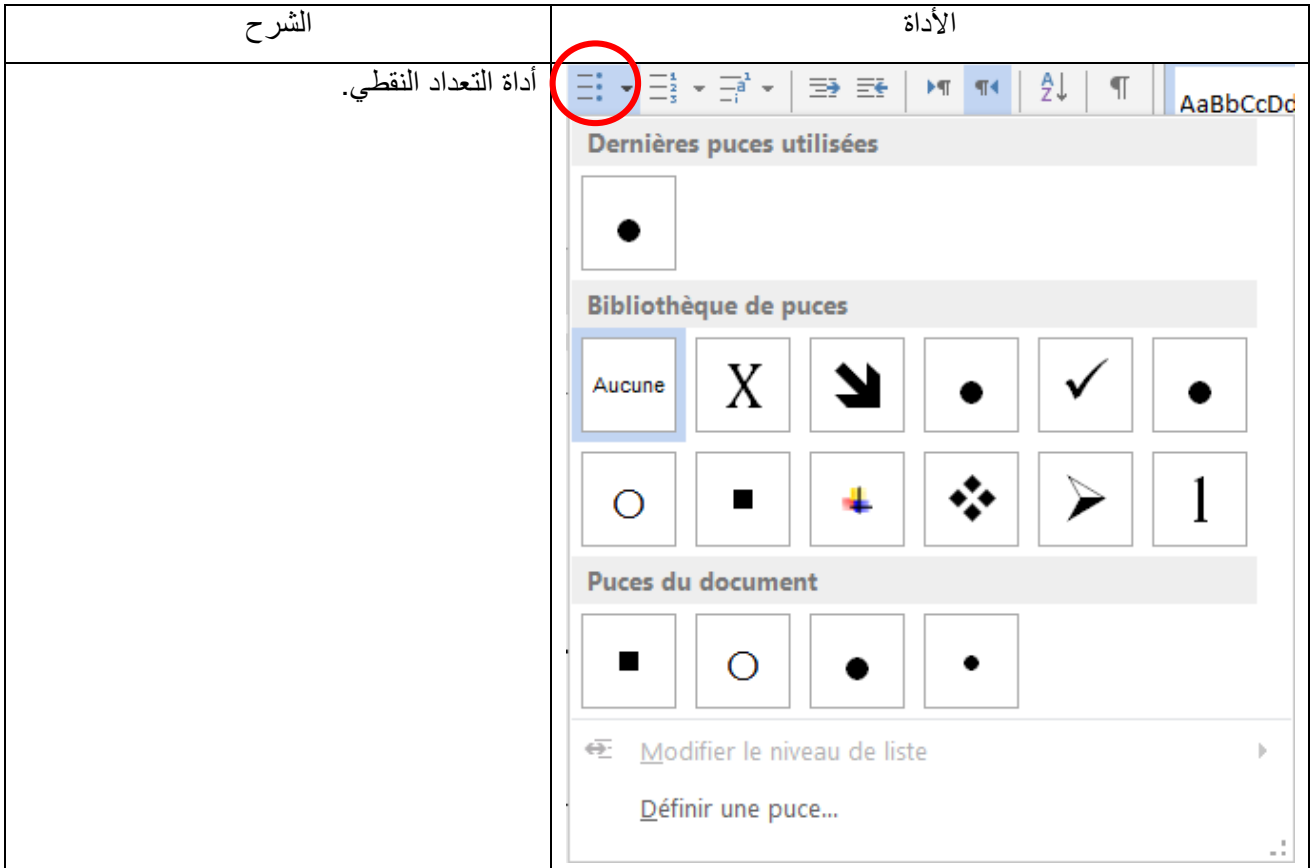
| الأداة | الشرح |
|---|---|
| AaBbCcDd<br>Dernières puces utilisées<br>●<br>Bibliothèque de puces<br>Aucune X ● ✓ ●<br>○ ■ ➤ l<br>Puces du document<br>■ ○ ● •<br>Modifier le niveau de liste<br>Définir une puce... | أداة التعداد النقطي. |